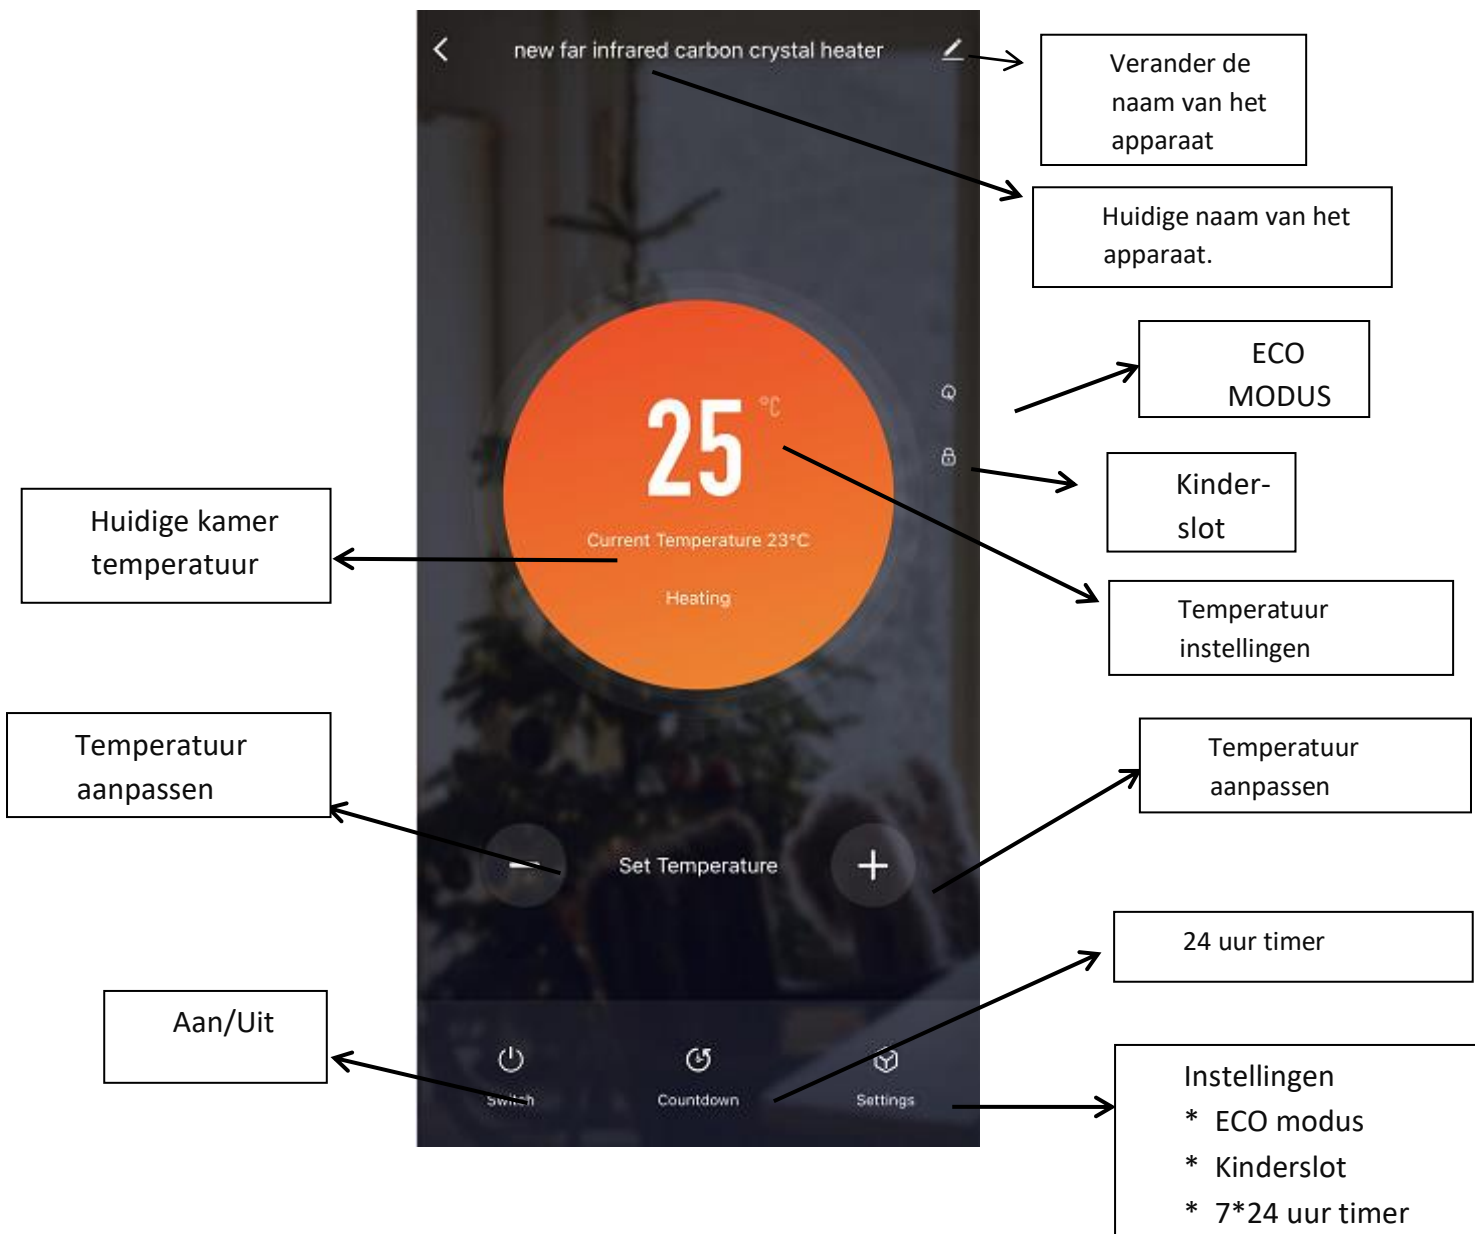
new far infrared carbon crystal heater

Verander de naam van het apparaat

Huidige naam van het apparaat.

ECO MODUS

25 °C

Kinder-slot

Huidige kamer temperatuur

Current Temperature 23°C

Heating

Temperatuur instellingen

Temperatuur aanpassen

Temperatuur aanpassen

Set Temperature

24 uur timer

Aan/Uit

Switch

Countdown

Settings

Instellingen
* ECO modus
* Kinderslot
* 7*24 uur timer